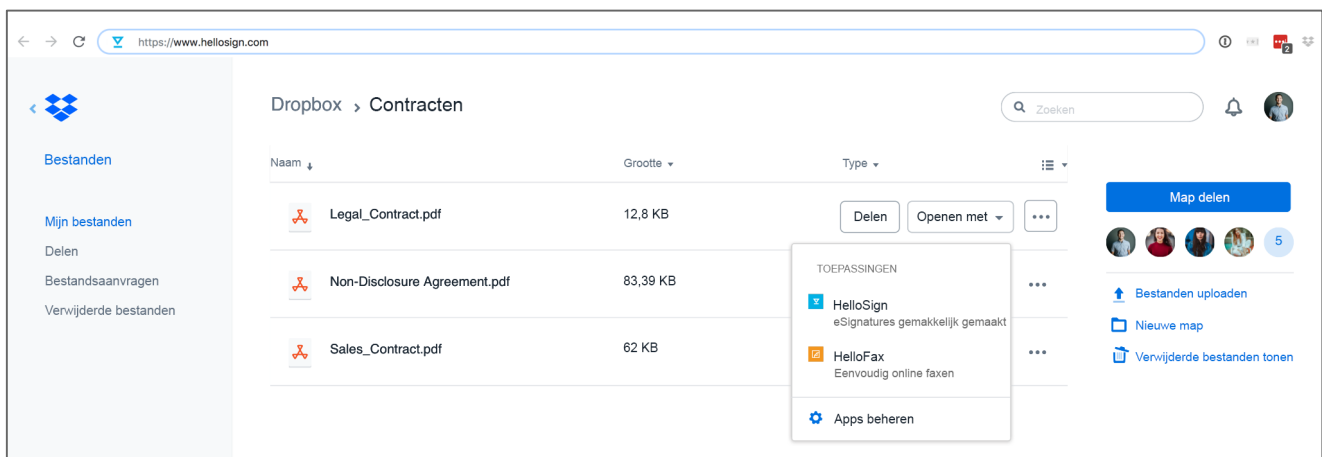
https://www.hellosign.com

2

Bestanden

Mijn bestanden
Delen
Bestandsaanvragen
Verwijderde bestanden

Dropbox › Contracten

Zoeken

| Naam | Grootte | Type |
|---|---|---|
| Legal_Contract.pdf | 12,8 KB | |
| Non-Disclosure Agreement.pdf | 83,39 KB | |
| Sales_Contract.pdf | 62 KB | |

Delen
Openen met

TOEPASSINGEN
HelloSign
eSignatures gemakkelijk gemaakt
HelloFax
Eenvoudig online faxen
Apps beheren

Map delen
5
Bestanden uploaden
Nieuwe map
Verwijderde bestanden tonen